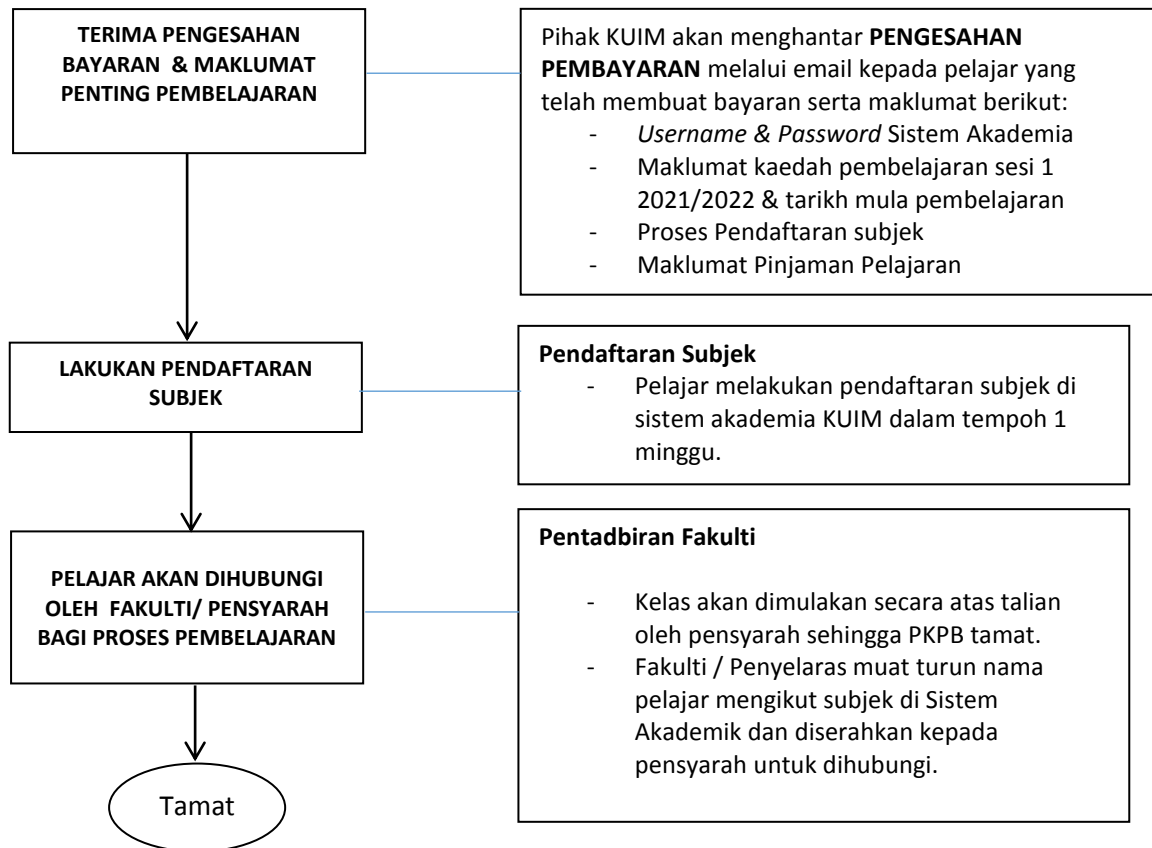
TERIMA PENGESAHAN BAYARAN & MAKLUMAT PENTING PEMBELAJARAN

Pihak KUIM akan menghantar **PENGESAHAN PEMBAYARAN** melalui email kepada pelajar yang telah membuat bayaran serta maklumat berikut:
- *Username & Password* Sistem Akademia
- Maklumat kaedah pembelajaran sesi 1 2021/2022 & tarikh mula pembelajaran
- Proses Pendaftaran subjek
- Maklumat Pinjaman Pelajaran

LAKUKAN PENDAFTARAN SUBJEK

**Pendaftaran Subjek**
- Pelajar melakukan pendaftaran subjek di sistem akademia KUIM dalam tempoh 1 minggu.

PELAJAR AKAN DIHUBUNGI OLEH FAKULTI/ PENSYARAH BAGI PROSES PEMBELAJARAN

**Pentadbiran Fakulti**
- Kelas akan dimulakan secara atas talian oleh pensyarah sehingga PKPB tamat.
- Fakulti / Penyelaras muat turun nama pelajar mengikut subjek di Sistem Akademik dan diserahkan kepada pensyarah untuk dihubungi.

Tamat